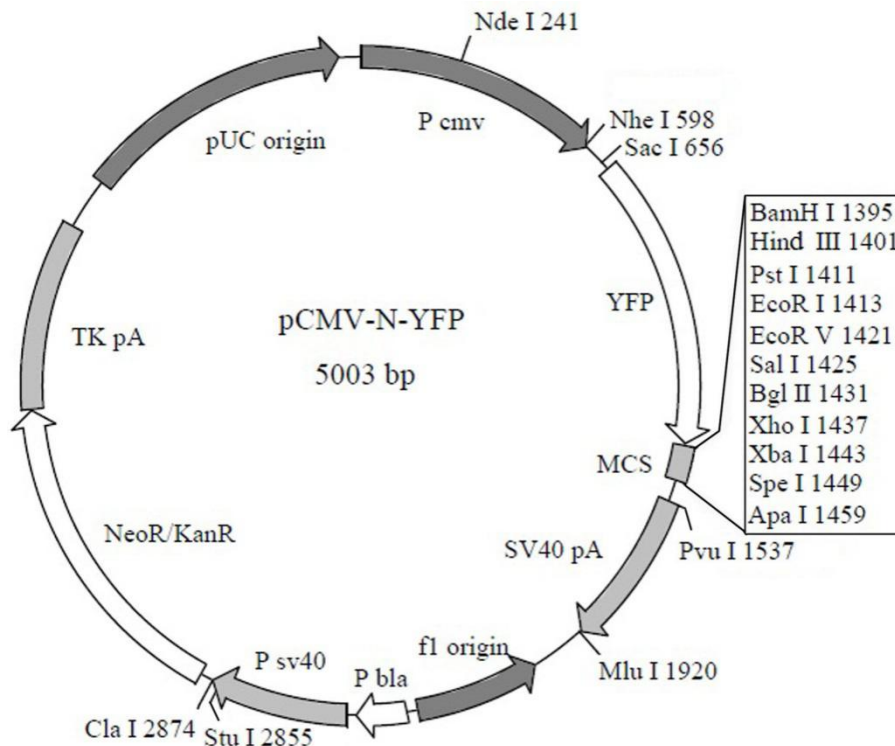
Nde I 241
pUC origin
P cmv
Nhe I 598
Sac I 656
BamH I 1395
Hind III 1401
Pst I 1411
EcoR I 1413
EcoR V 1421
Sal I 1425
Bgl II 1431
Xho I 1437
Xba I 1443
Spe I 1449
Apa I 1459
TK pA
pCMV-N-YFP
5003 bp
YFP
MCS
NeoR/KanR
SV40 pA
Pvu I 1537
f1 origin
Mlu I 1920
P sv40
P bla
Cla I 2874
Stu I 2855